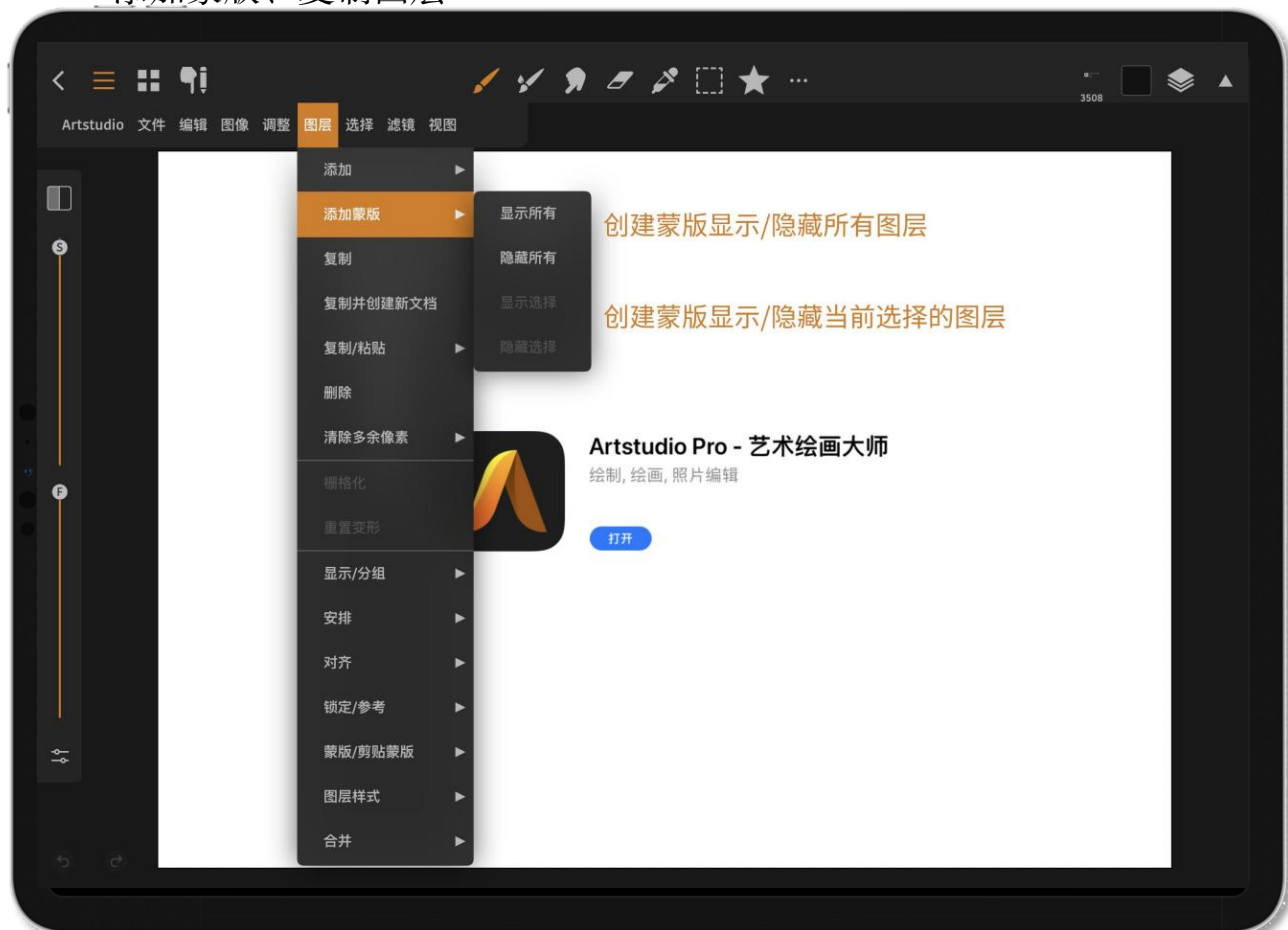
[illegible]

3508

Artstudio 文件 编辑 图像 调整 图层 选择 滤镜 视图

添加
添加蒙版
复制
复制并创建新文档
复制/粘贴
删除
清除多余像素
栅格化
重置变形
显示/分组
安排
对齐
锁定/参考
蒙版/剪贴蒙版
图层样式
合并

显示所有
隐藏所有
显示选择
隐藏选择

创建蒙版显示/隐藏所有图层

创建蒙版显示/隐藏当前选择的图层

S

F

Artstudio Pro - 艺术绘画大师
绘制, 绘画, 照片编辑

打开